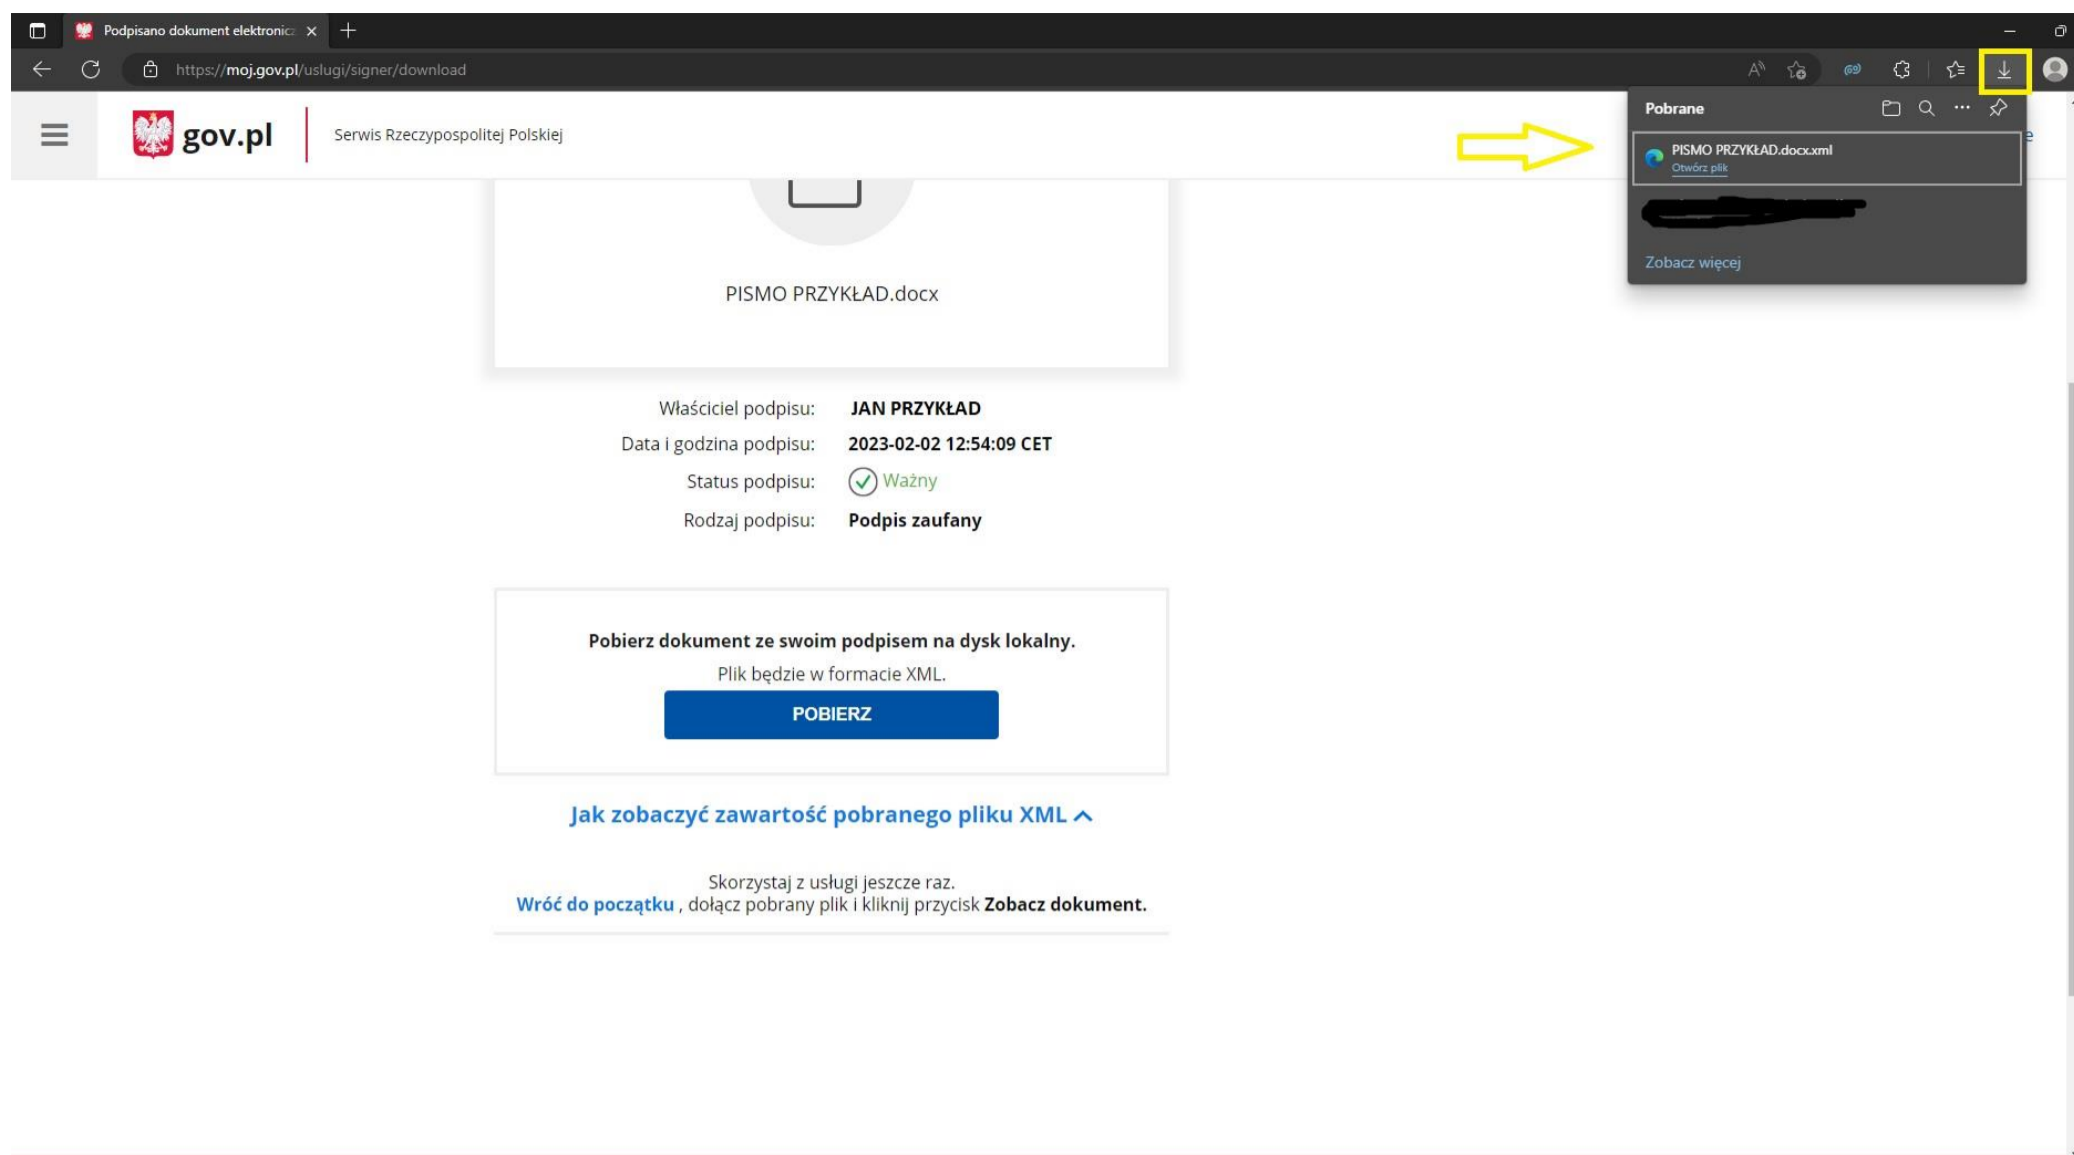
Podpisano dokument elektronicz ×

https://moj.gov.pl/uslugi/signer/download

gov.pl

Serwis Rzeczypospolitej Polskiej

Pobrane

PISMO PRZYKŁAD.docx.xml
Otwórz plik

Zobacz więcej

PISMO PRZYKŁAD.docx

| Właściciel podpisu: | JAN PRZYKŁAD |
|---|---|
| Data i godzina podpisu: | 2023-02-02 12:54:09 CET |
| Status podpisu: | Ważny |
| Rodzaj podpisu: | Podpis zaufany |

Pobierz dokument ze swoim podpisem na dysk lokalny.

Plik będzie w formacie XML.

POBIERZ

Jak zobaczyć zawartość pobranego pliku XML

Skorzystaj z usługi jeszcze raz.
Wróć do początku , dołącz pobrany plik i kliknij przycisk Zobacz dokument.